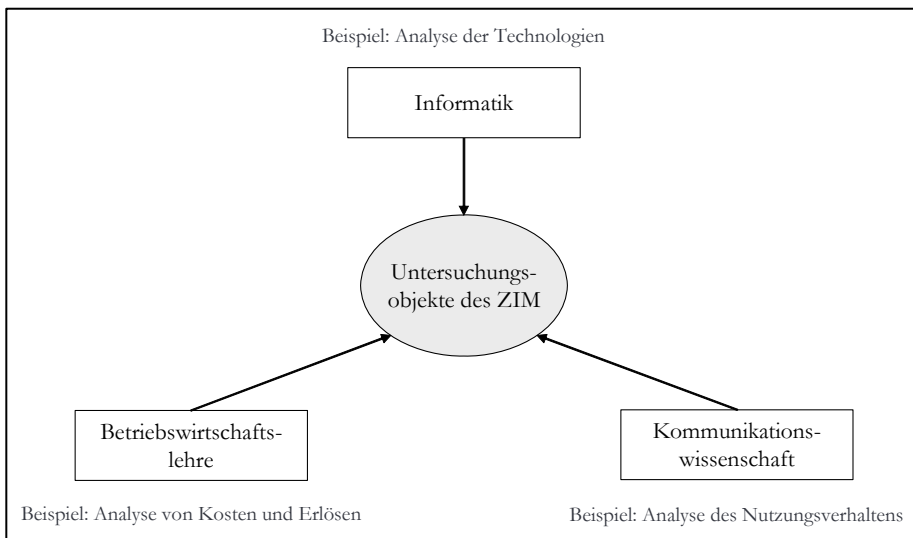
Beispiel: Analyse der Technologien

Informatik

Untersuchungsobjekte des ZIM

Betriebswirtschaftslehre

Kommunikationswissenschaft

Beispiel: Analyse von Kosten und Erlösen

Beispiel: Analyse des Nutzungsverhaltens